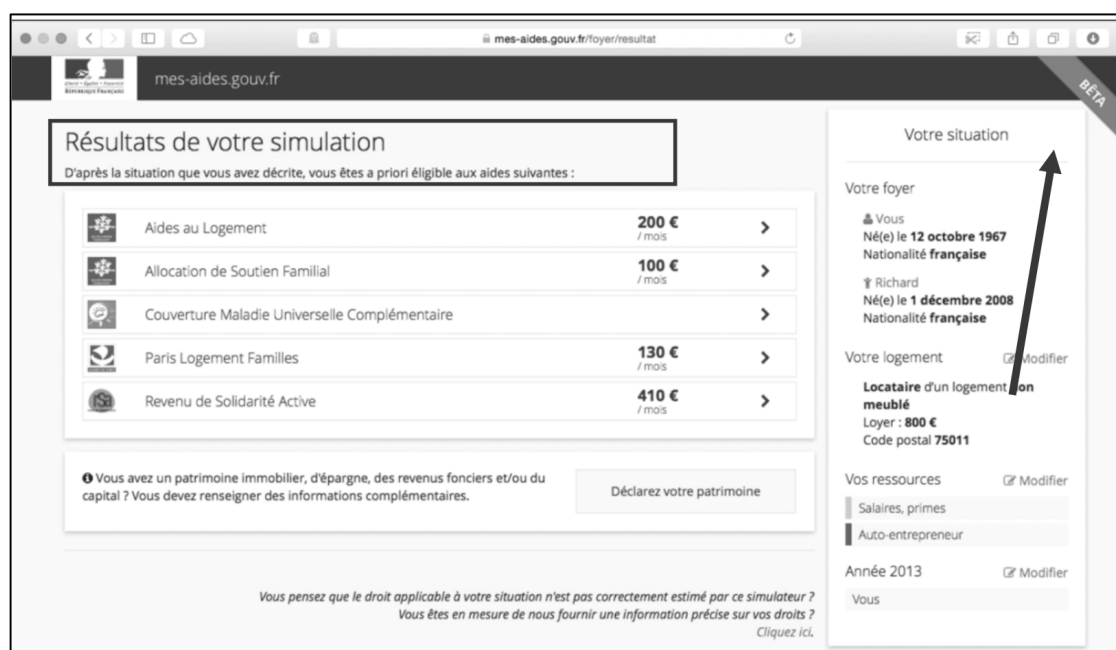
mes-aides.gouv.fr/foyer/resultat

Liberté • Égalité • Fraternité
RÉPUBLIQUE FRANÇAISE

mes-aides.gouv.fr

BÊTA

Résultats de votre simulation
D'après la situation que vous avez décrite, vous êtes a priori éligible aux aides suivantes :

| | | |
|---|---|---|
| Aides au Logement | 200 € / mois | > |
| Allocation de Soutien Familial | 100 € / mois | > |
| Couverture Maladie Universelle Complémentaire | | > |
| Paris Logement Familles | 130 € / mois | > |
| Revenu de Solidarité Active | 410 € / mois | > |

Vous avez un patrimoine immobilier, d'épargne, des revenus fonciers et/ou du capital ? Vous devez renseigner des informations complémentaires.

Déclarez votre patrimoine

Vous pensez que le droit applicable à votre situation n'est pas correctement estimé par ce simulateur ? Vous êtes en mesure de nous fournir une information précise sur vos droits ? Cliquez ici.

Votre situation

Votre foyer

Vous
Né(e) le 12 octobre 1967
Nationalité française

Richard
Né(e) le 1 décembre 2008
Nationalité française

Votre logement
Modifier
Locataire d'un logement non meublé
Loyer : 800 €
Code postal 75011

Vos ressources
Modifier
Salaires, primes
Auto-entrepreneur

Année 2013
Modifier
Vous